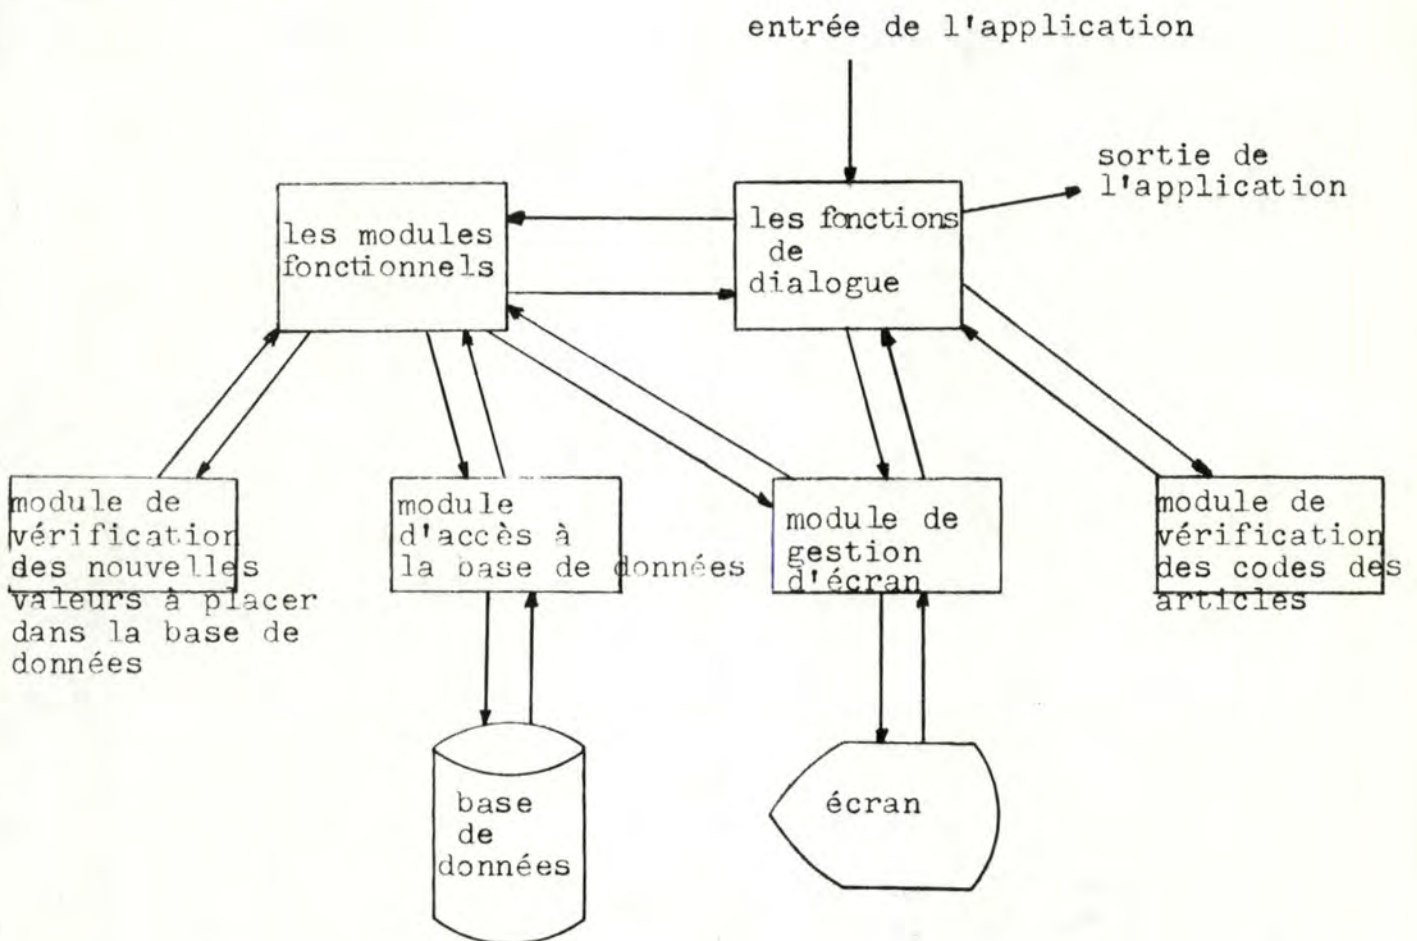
entrée de l'application

sortie de l'application

les modules fonctionnels

les fonctions de dialogue

module de vérification des nouvelles valeurs à placer dans la base de données

module d'accès à la base de données

module de gestion d'écran

module de vérification des codes des articles

base de données

écran